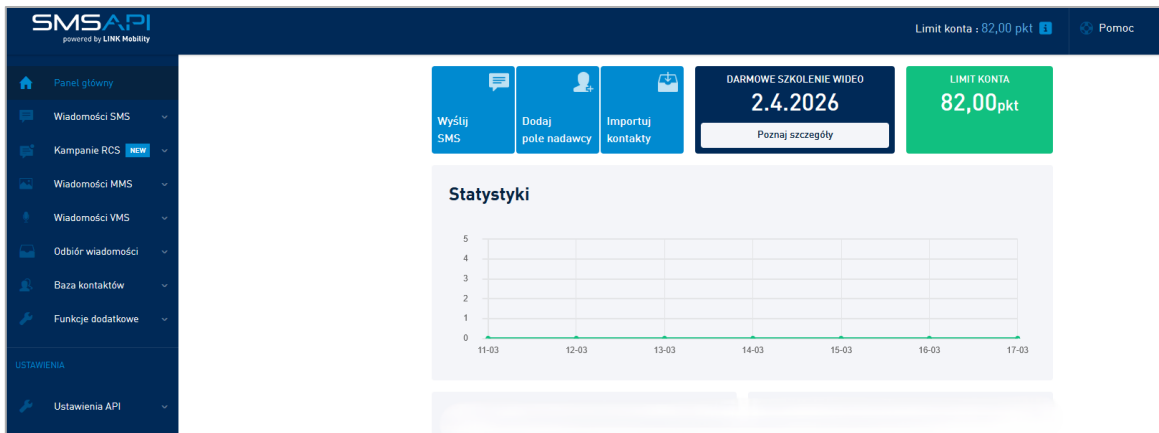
SMSAPI
powered by LINK Mobility

Limit konta : 82,00 pkt
Pomoc

Panel główny
Wiadomości SMS
Kampanie RCS NEW
Wiadomości MMS
Wiadomości VMS
Odbiór wiadomości
Baza kontaktów
Funkcje dodatkowe
USTAWIENIA
Ustawienia API

Wyślij SMS
Dodaj pole nadawcy
Importuj kontakty

DARMOWE SZKOLENIE WIDEO
2.4.2026
Poznaj szczegóły

LIMIT KONTA
82,00pkt

Statystyki

5
4
3
2
1
0
11-03
12-03
13-03
14-03
15-03
16-03
17-03